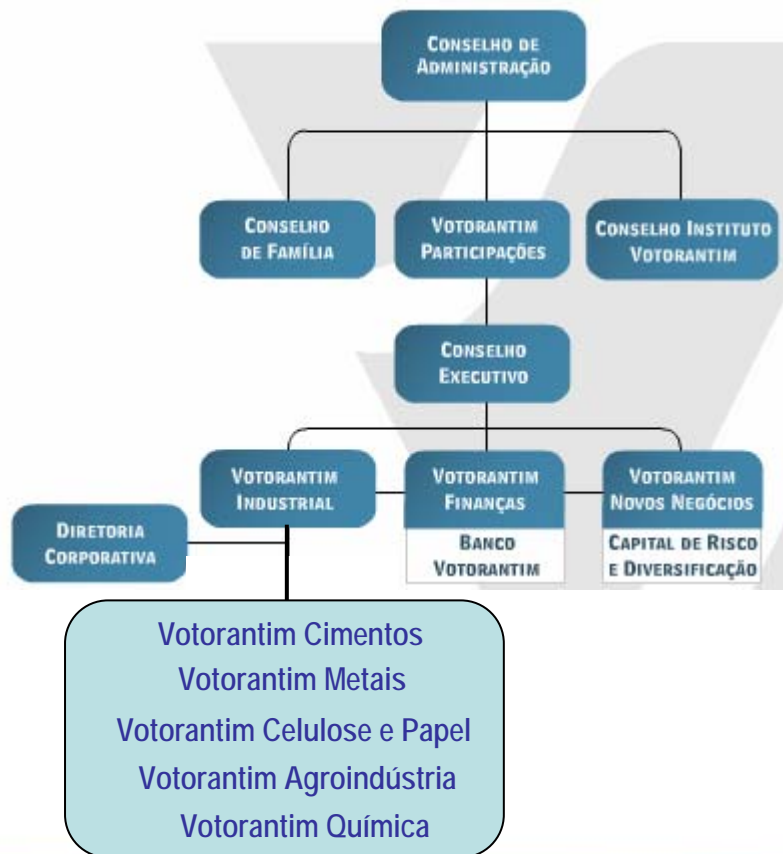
CONSELHO DE ADMINISTRAÇÃO

CONSELHO DE FAMÍLIA

VOTORANTIM PARTICIPAÇÕES

CONSELHO INSTITUTO VOTORANTIM

CONSELHO EXECUTIVO

VOTORANTIM INDUSTRIAL

VOTORANTIM FINANÇAS

BANCO VOTORANTIM

VOTORANTIM NOVOS NEGÓCIOS

CAPITAL DE RISCO E DIVERSIFICAÇÃO

DIRETORIA CORPORATIVA

Votorantim Cimentos
Votorantim Metais
Votorantim Celulose e Papel
Votorantim Agroindústria
Votorantim Química